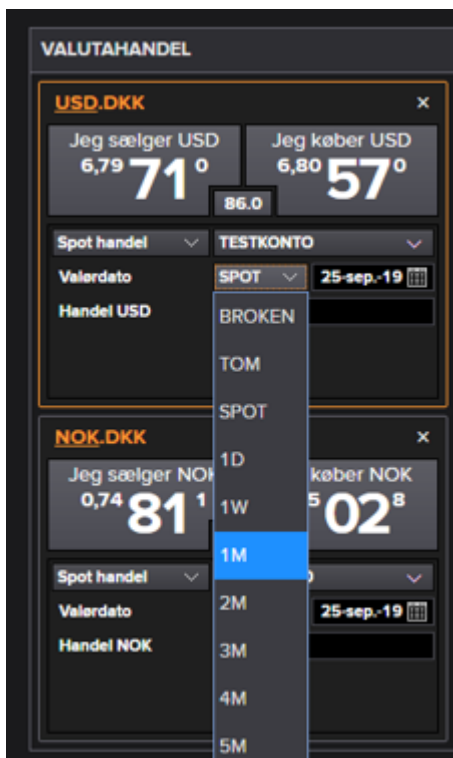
VALUTAHANDEL

USD.DKK ×

Jeg sælger USD
6,79 71 0

Jeg køber USD
6,80 57 0

86.0

Spot handel

TESTKONTO

Valørdato

SPOT

25-sep.-19

Handel USD

BROKEN
TOM
SPOT
1D
1W
1M
2M
3M
4M
5M

NOK.DKK ×

Jeg sælger NOK
0,74 81 1

køber NOK
5 02 8

Spot handel

Valørdato

25-sep.-19

Handel NOK